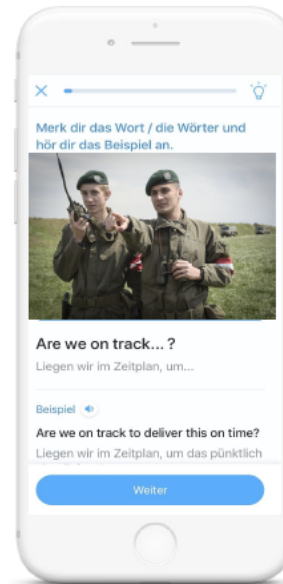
Merk dir das Wort / die Wörter und hör dir das Beispiel an.

Are we on track... ?

Liegen wir im Zeitplan, um...

Beispiel

Are we on track to deliver this on time?

Liegen wir im Zeitplan, um das pünktlich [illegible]

Weiter